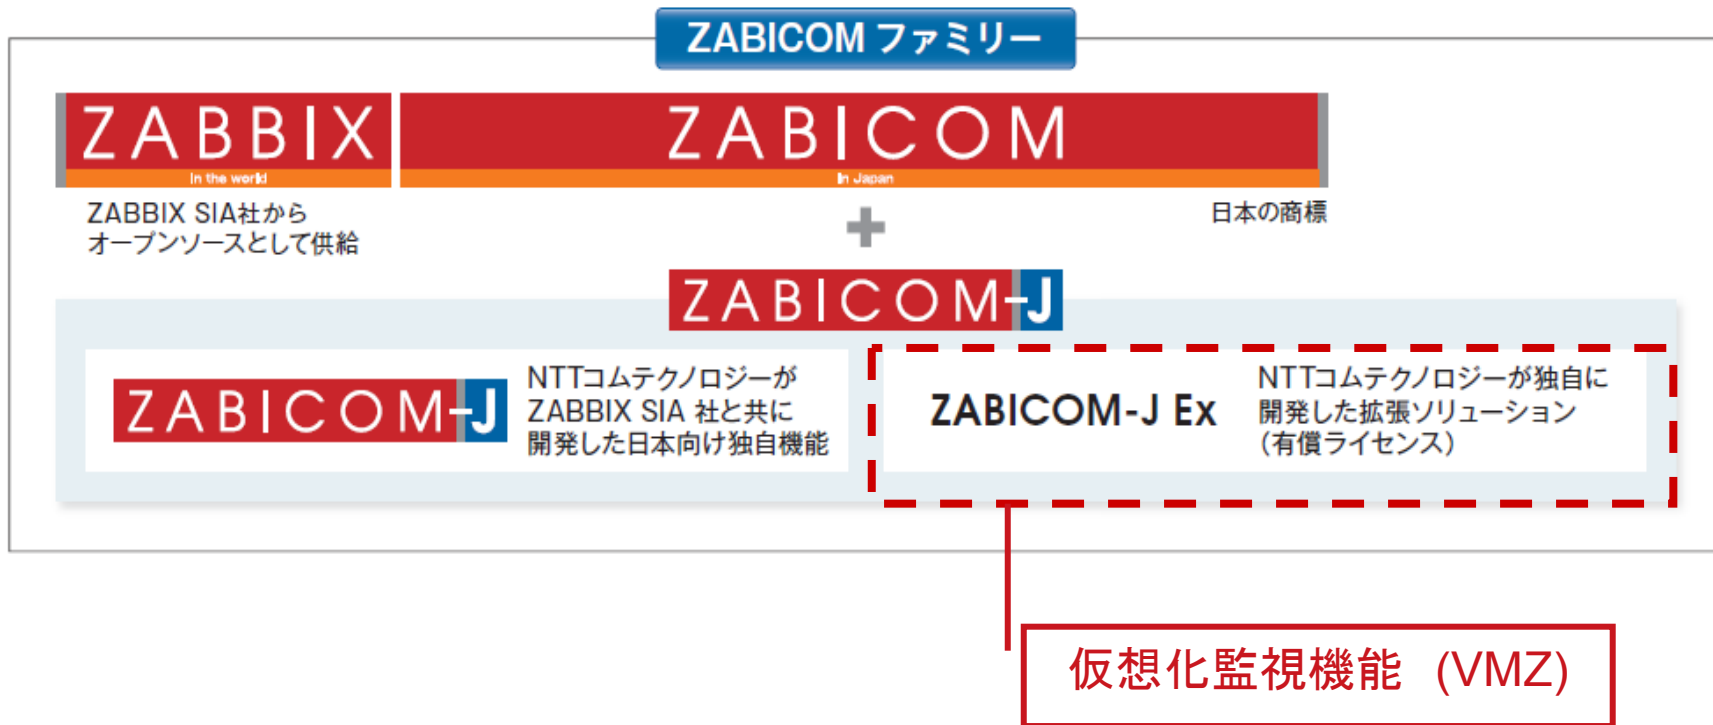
ZABICOM ファミリー

ZABBIX
In the world

ZABICOM
In Japan

ZABBIX SIA社から
オープンソースとして供給

日本の商標

ZABICOM-J

ZABICOM-J

NTTコムテクノロジーが
ZABBIX SIA 社と共に
開発した日本向け独自機能

ZABICOM-J Ex

NTTコムテクノロジーが独自に
開発した拡張ソリューション
（有償ライセンス）

仮想化監視機能（VMZ）